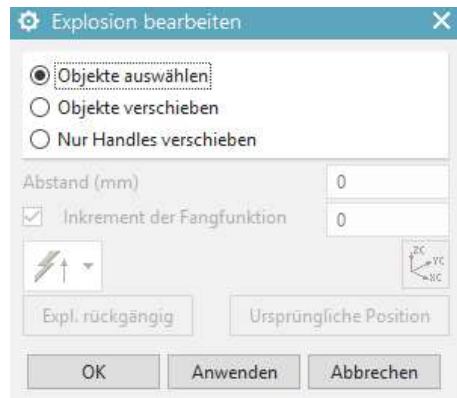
Explosion bearbeiten

Objekte auswählen
Objekte verschieben
Nur Handles verschieben

Abstand (mm) 0
Inkrement der Fangfunktion 0

ZC YC XC

Expl. rückgängig
Ursprüngliche Position

OK
Anwenden
Abbrechen